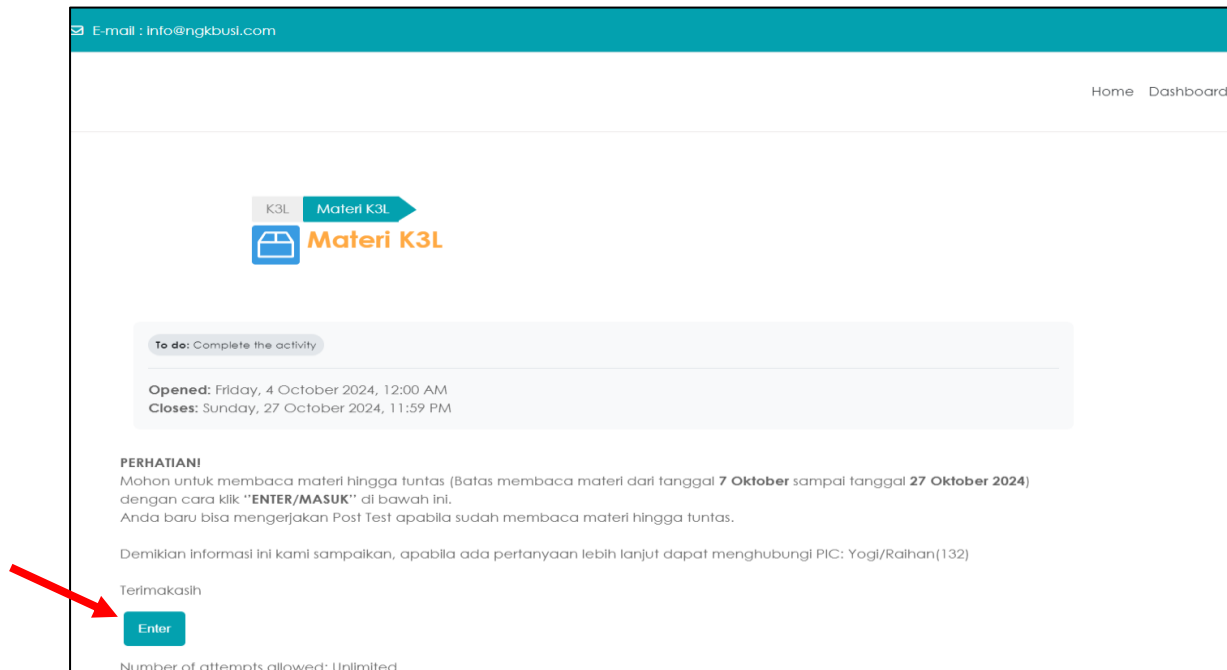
E-mail : info@ngkbusi.com

Home Dashboard

K3L Materi K3L

Materi K3L

To do: Complete the activity

Opened: Friday, 4 October 2024, 12:00 AM
Closes: Sunday, 27 October 2024, 11:59 PM

PERHATIAN!
Mohon untuk membaca materi hingga tuntas (Batas membaca materi dari tanggal 7 Oktober sampai tanggal 27 Oktober 2024) dengan cara klik "ENTER/MASUK" di bawah ini.
Anda baru bisa mengerjakan Post Test apabila sudah membaca materi hingga tuntas.

Demikian informasi ini kami sampaikan, apabila ada pertanyaan lebih lanjut dapat menghubungi PIC: Yogi/Raihan(132)

Terimakasih

Enter

Number of attempts allowed: Unlimited